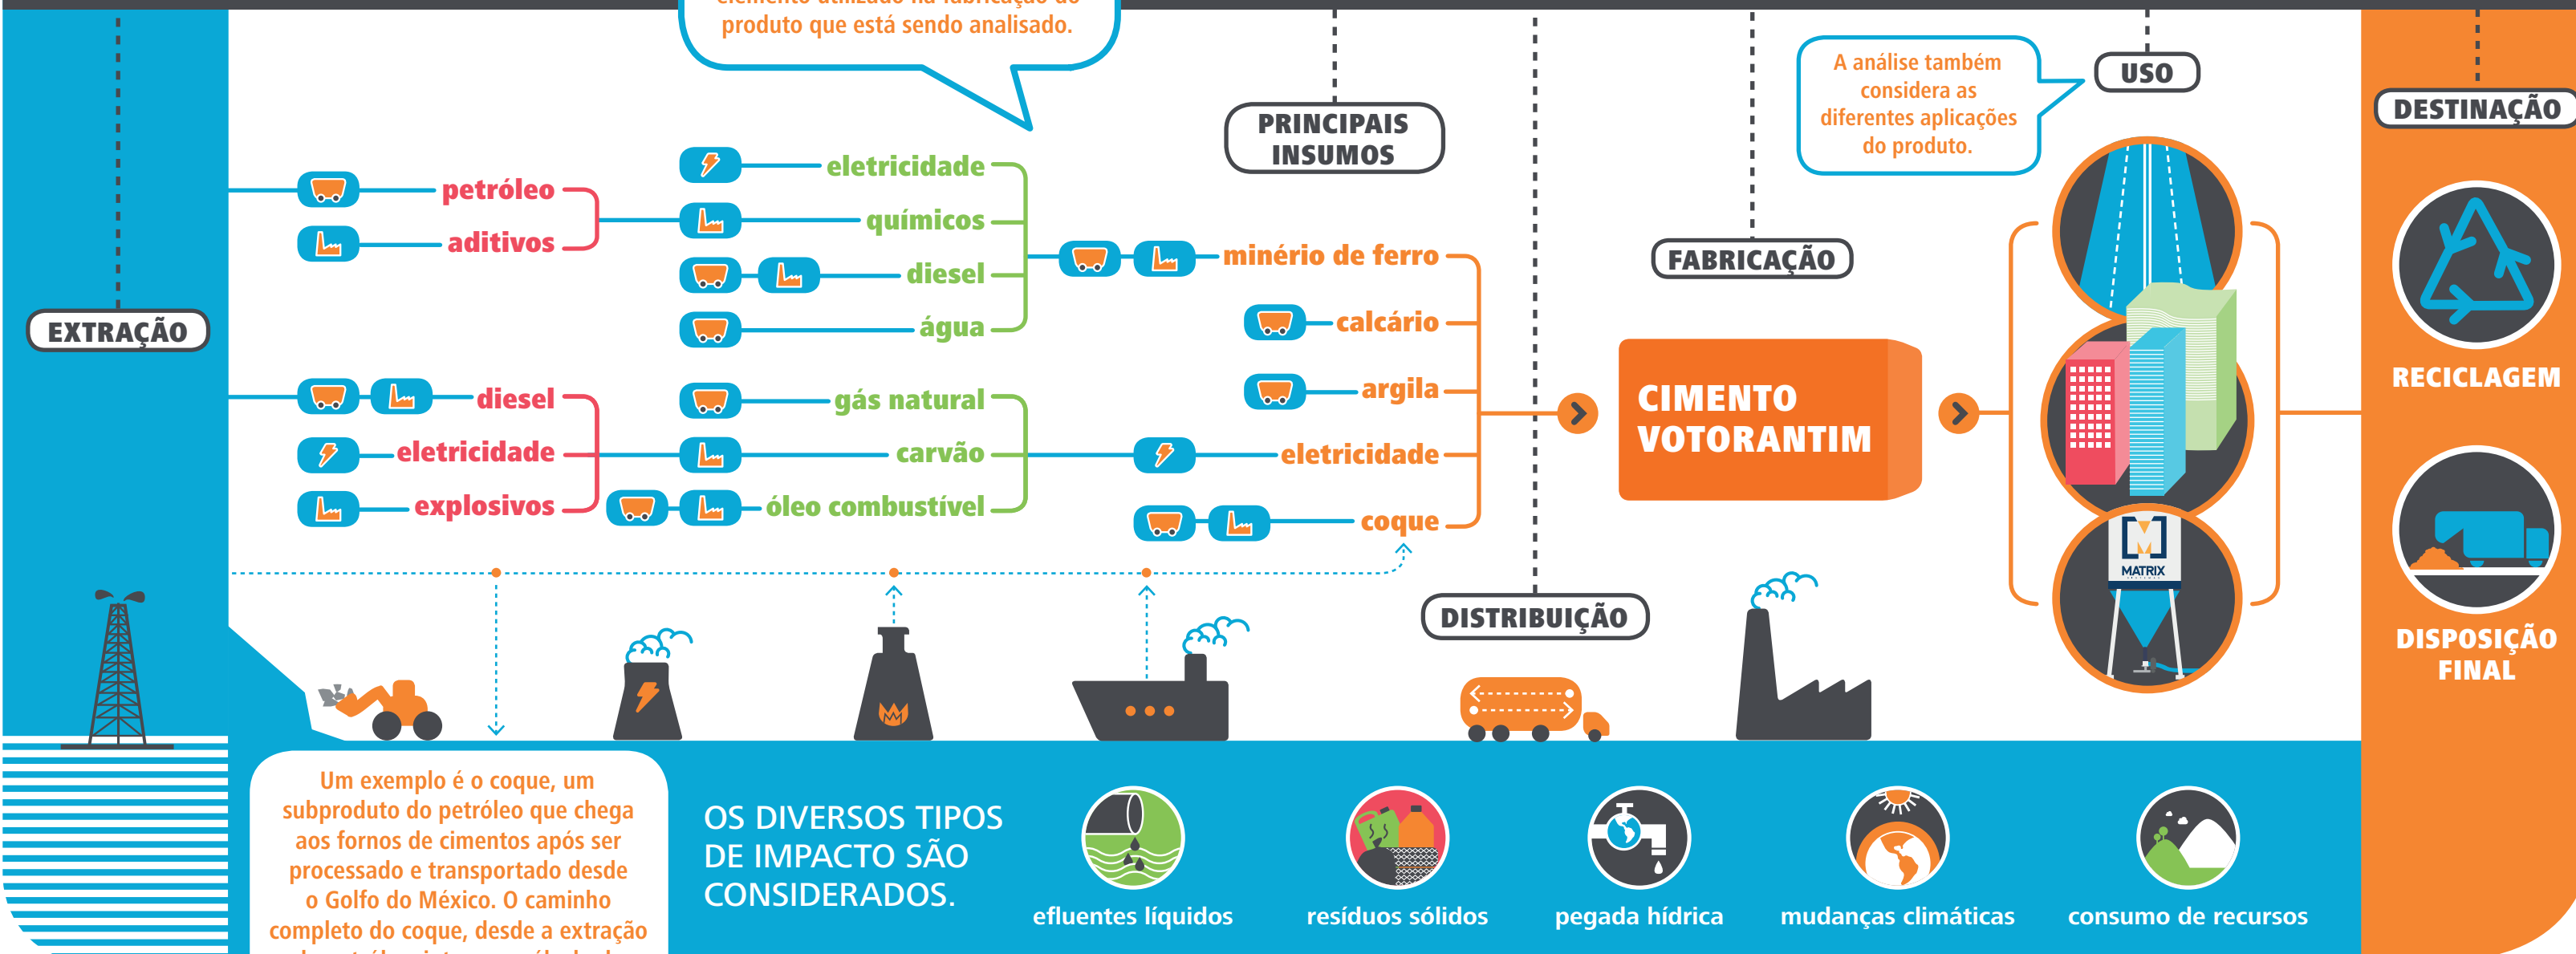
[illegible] produto que está sendo analisado.

PRINCIPAIS INSUMOS

A análise também considera as diferentes aplicações do produto.

USO

DESTINAÇÃO

EXTRAÇÃO

petróleo
aditivos

eletricidade
químicos
diesel
água

diesel
eletricidade
explosivos

gás natural
carvão
óleo combustível

minério de ferro
calcário
argila
eletricidade
coque

FABRICAÇÃO

CIMENTO VOTORANTIM

RECICLAGEM

DISPOSIÇÃO FINAL

MATRIX

DISTRIBUIÇÃO

Um exemplo é o coque, um subproduto do petróleo que chega aos fornos de cimentos após ser processado e transportado desde o Golfo do México. O caminho completo do coque, desde a extração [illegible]

OS DIVERSOS TIPOS DE IMPACTO SÃO CONSIDERADOS.

efluentes líquidos
resíduos sólidos
pegada hídrica
mudanças climáticas
consumo de recursos